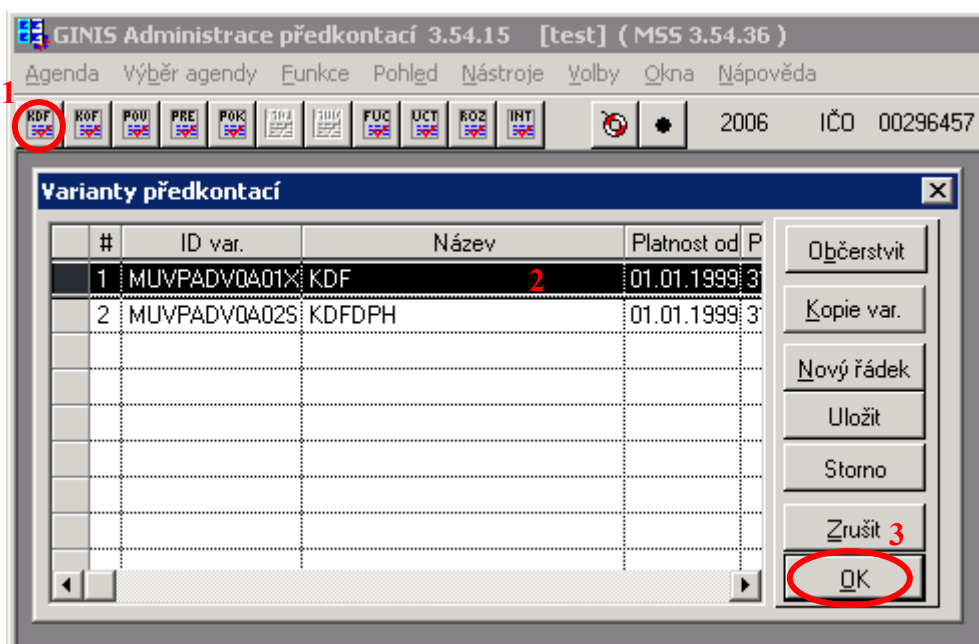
GINIS Administrace předkontací 3.54.15 [test] ( MSS 3.54.36 )

Agenda Výběr agendy Funkce Pohled Nástroje Volby Okna Nápověda

1 KDF KOF POU PRE POK FUC UCT ROZ INT 2006 IČO 00296457

Varianty předkontací

| # | ID var. | Název | Platnost od | P |
|---|---|---|---|---|
| 1 | MUVPADV0A01X | KDF | 01.01.1999 | 3 |
| 2 | MUVPADV0A02S | KDFDPH | 01.01.1999 | 3 |

2

Občerstvit
Kopie var.
Nový řádek
Uložit
Storno
Zrušit
3
OK